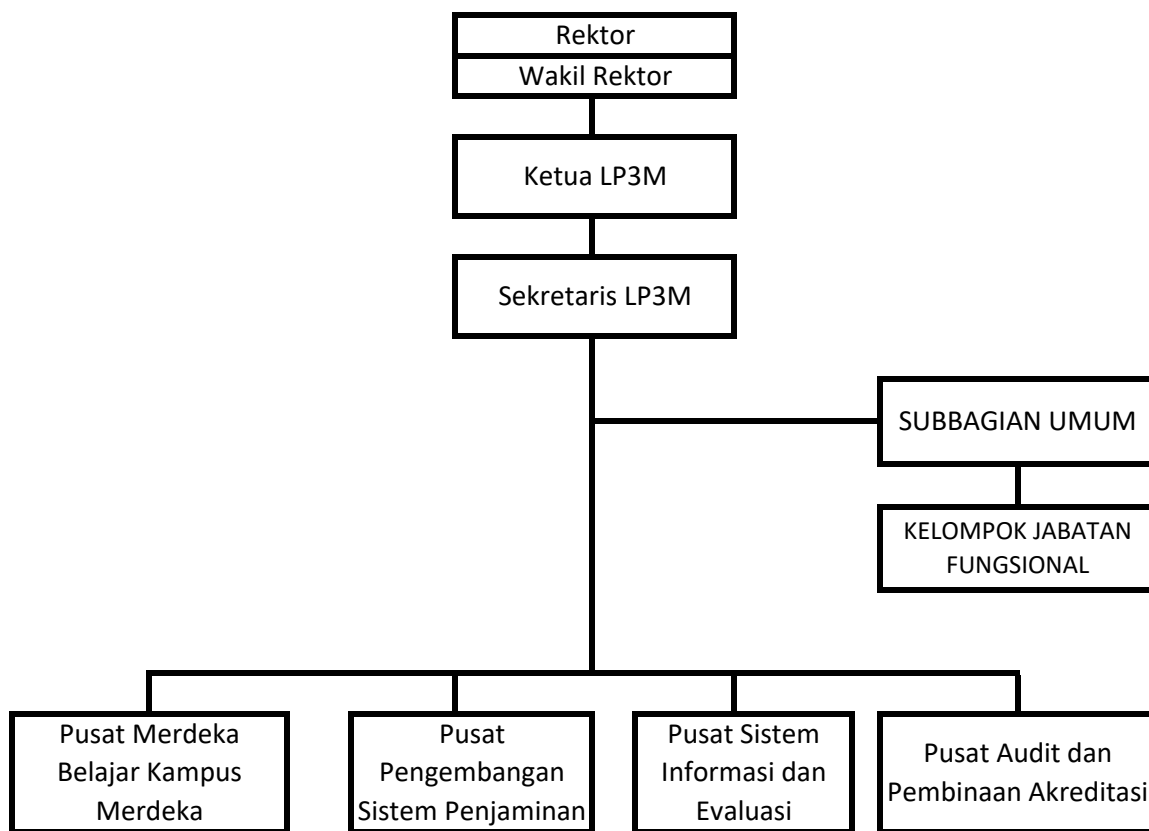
Rektor
Wakil Rektor

Ketua LP3M

Sekretaris LP3M

SUBBAGIAN UMUM

KELOMPOK JABATAN FUNGSIONAL

Pusat Merdeka Belajar Kampus Merdeka

Pusat Pengembangan Sistem Penjaminan

Pusat Sistem Informasi dan Evaluasi

Pusat Audit dan Pembinaan Akreditasi